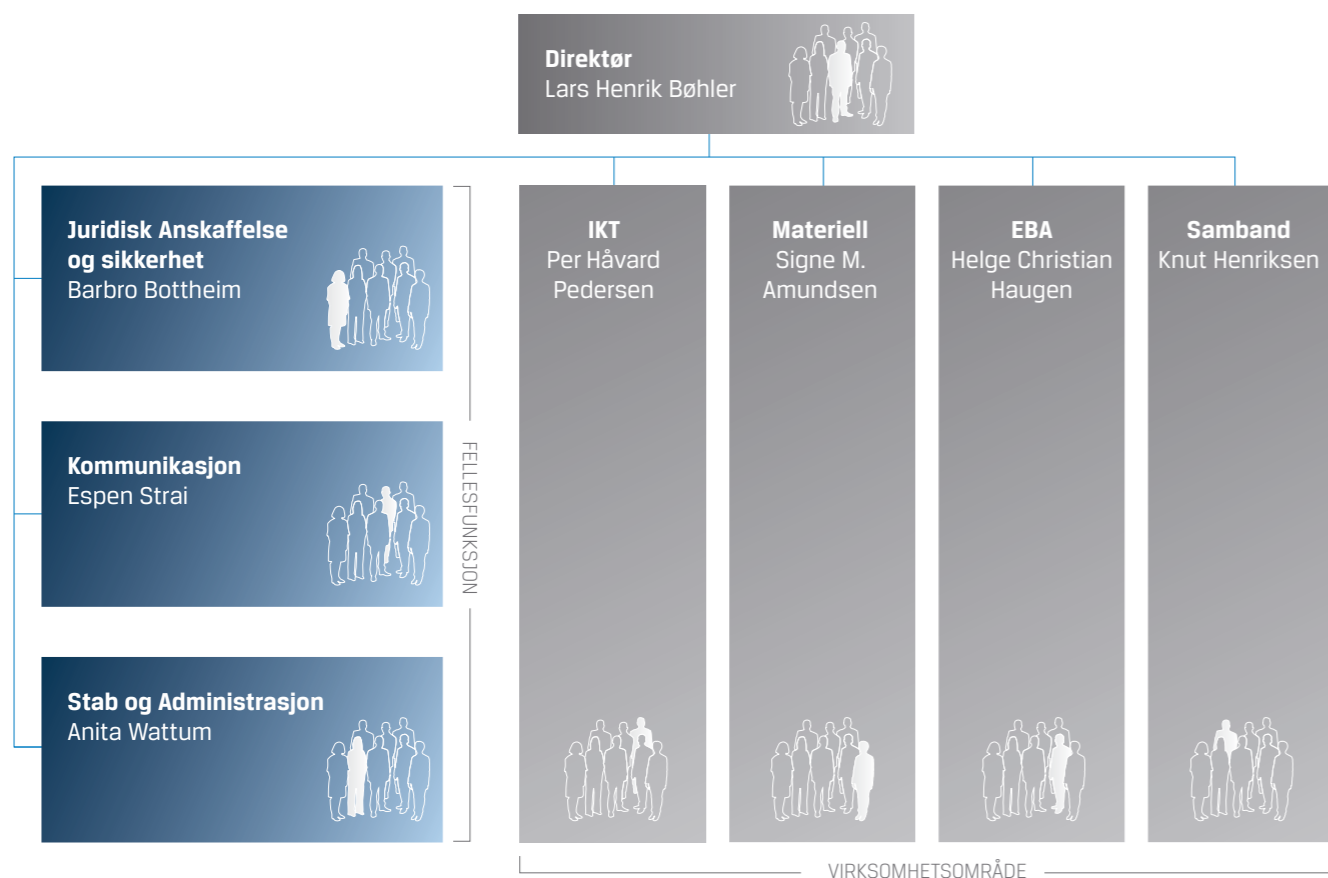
Direktør
Lars Henrik Bøhler

Juridisk Anskaffelse og sikkerhet
Barbro Bottheim

Kommunikasjon
Espen Strai

Stab og Administrasjon
Anita Wattum

FELLESFUNKSJON

IKT
Per Håvard Pedersen

Materiell
Signe M. Amundsen

EBA
Helge Christian Haugen

Samband
Knut Henriksen

VIRKSOMHETSOMRÅDE